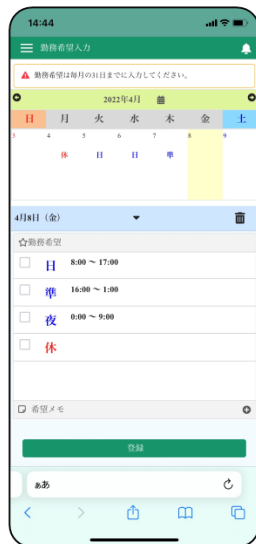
14:44

勤務希望入力

勤務希望は毎月の31日までに入力してください。

2022年4月

| 日 | 月 | 火 | 水 | 木 | 金 | 土 |
|---|---|---|---|---|---|---|
| 3 | 4 休 | 5 日 | 6 日 | 7 準 | 8 | 9 |

4月8日（金）

勤務希望

日 8:00 〜 17:00

準 16:00 〜 1:00

夜 0:00 〜 9:00

休

希望メモ

登録

ぁあ